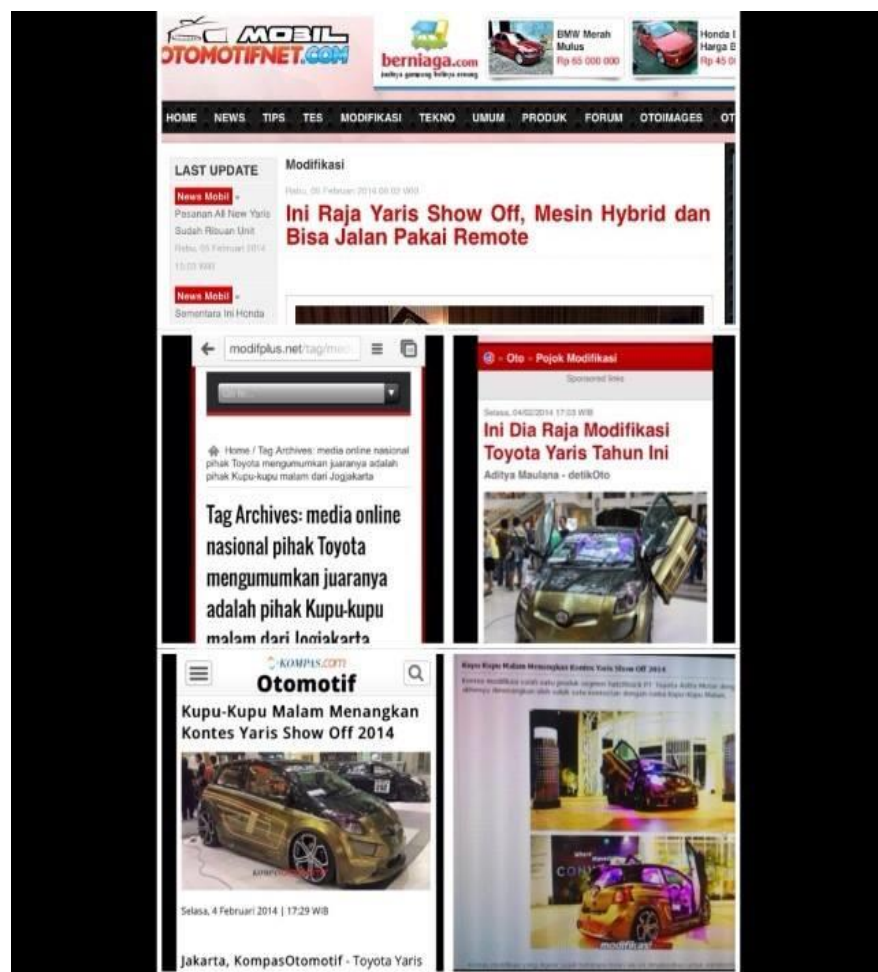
MOBIL OTOMOTIFNET.COM

berniaga.com

BMW Merah Mulus Rp 65 000 000

Honda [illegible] Harga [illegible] Rp 45 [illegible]

HOME NEWS TIPS TES MODIFIKASI TEKNO UMUM PRODUK FORUM OTOIMAGES OT

LAST UPDATE

News Mobil - Pasanan All New Yaris Sudah Ribuan Unit Rabu, 05 Februari 2014 15:03 WIB

News Mobil - Sementara Ini Honda

Modifikasi

Rabu, 05 Februari 2014 08:02 WIB

Ini Raja Yaris Show Off, Mesin Hybrid dan Bisa Jalan Pakai Remote

modifplus.net/tag/me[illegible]

Go to...

Home / Tag Archives: media online nasional pihak Toyota mengumumkan juaranya adalah pihak Kupu-kupu malam dari Jogjakarta

Tag Archives: media online nasional pihak Toyota mengumumkan juaranya adalah pihak Kupu-kupu malam dari Jogjakarta

- Oto - Pojok Modifikasi

Sponsored links

Selasa, 04/02/2014 17:03 WIB

Ini Dia Raja Modifikasi Toyota Yaris Tahun Ini

Aditya Maulana - detikOto

KOMPAS.com

Otomotif

Kupu-Kupu Malam Menangkan Kontes Yaris Show Off 2014

Selasa, 4 Februari 2014 | 17:29 WIB

Jakarta, KompasOtomotif - Toyota Yaris

Kupu Kupu Malam Menangkan Kontes Yaris Show Off 2014

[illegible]

modifikasi